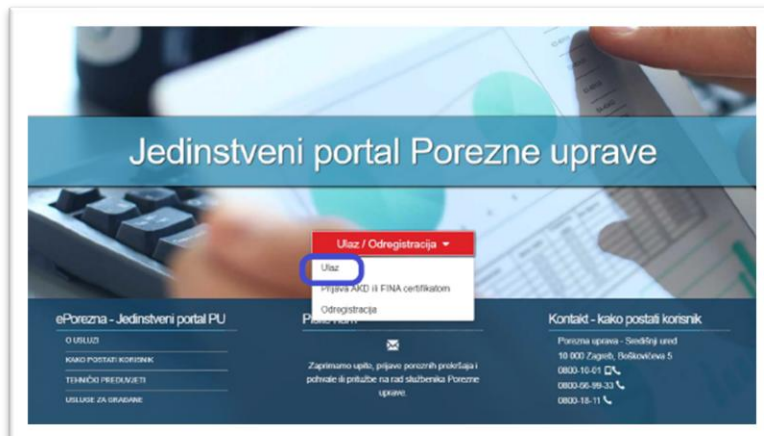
Jedinstveni portal Porezne uprave

Ulaz / Odregistracija

Ulaz

Prijava AKD ili FINA certifikatom

Odregistracija

ePorezna - Jedinstveni portal PU

O USLUZI

KAKO POSTATI KORISNIK

TEHNIČKI PREDUVJETI

USLUGE ZA GRAĐANE

Pišite nam

Zaprimamo upite, prijave poreznih prekršaja i pohvale ili pritužbe na rad službenika Porezne uprave.

Kontakt - kako postati korisnik

Porezna uprava - Središnji ured

10 000 Zagreb, Boškovićeva 5

0800-10-01

0800-66-99-33

0800-18-11